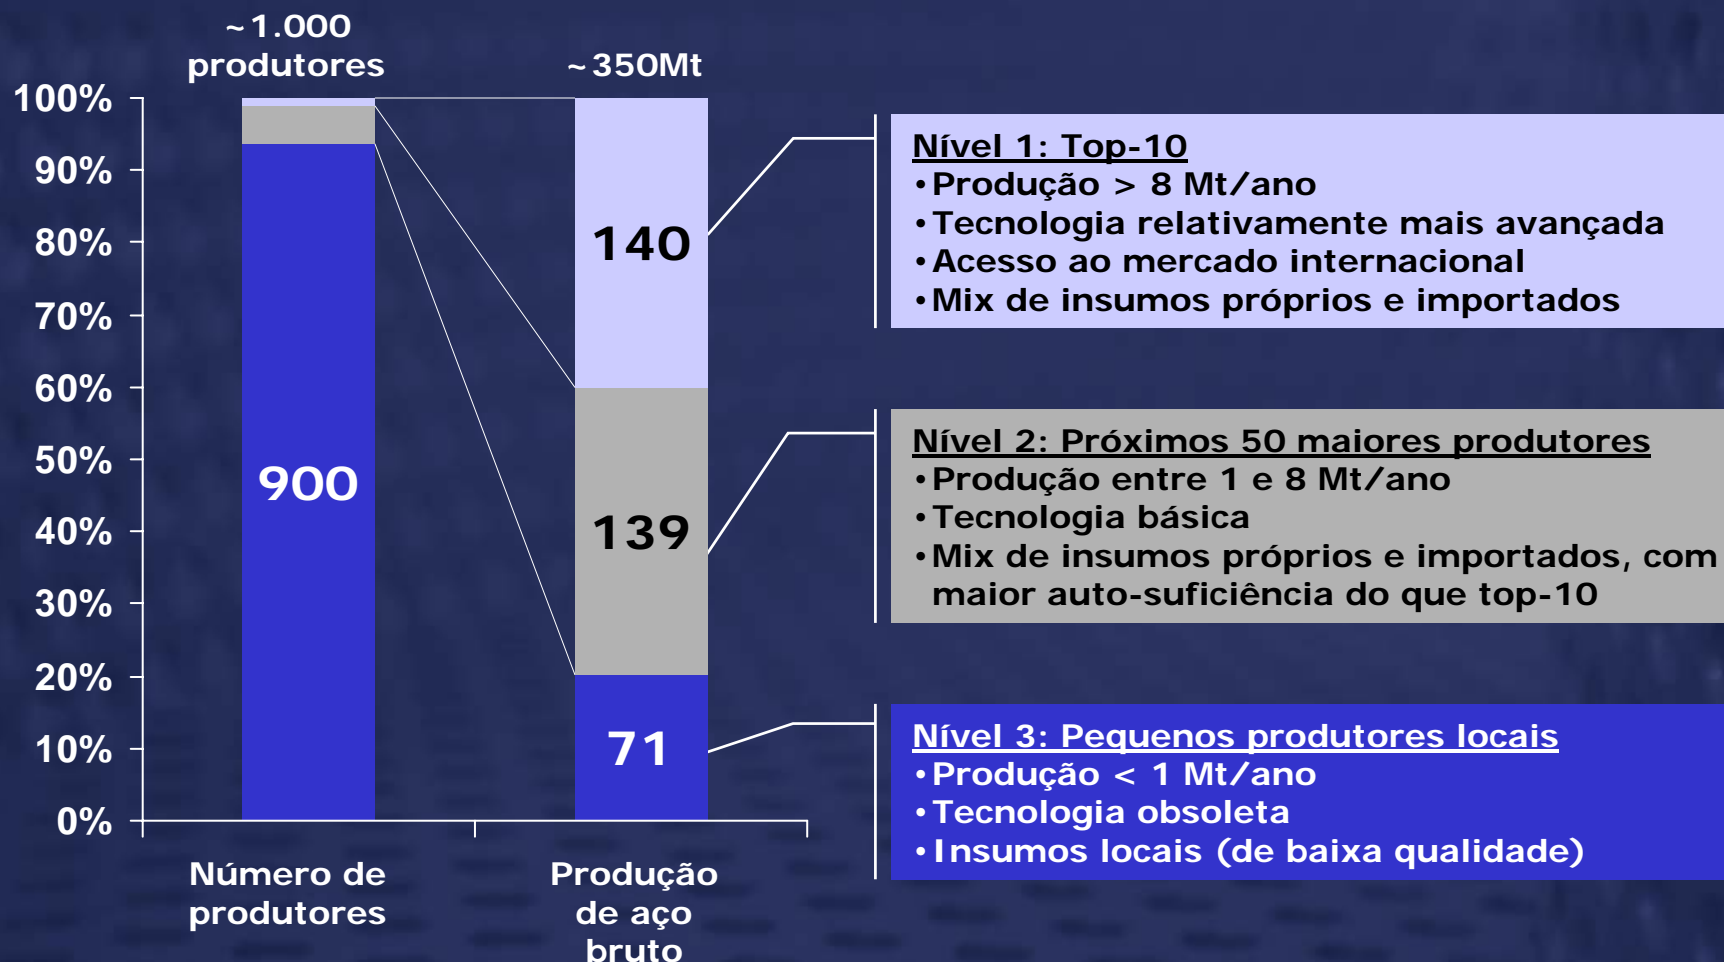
~1.000 produtores

~350Mt

100%
90%
80%
70%
60%
50%
40%
30%
20%
10%
0%

900

140

139

71

Número de produtores

Produção de aço bruto

Nível 1: Top-10
•Produção > 8 Mt/ano
•Tecnologia relativamente mais avançada
•Acesso ao mercado internacional
•Mix de insumos próprios e importados

Nível 2: Próximos 50 maiores produtores
•Produção entre 1 e 8 Mt/ano
•Tecnologia básica
•Mix de insumos próprios e importados, com maior auto-suficiência do que top-10

Nível 3: Pequenos produtores locais
•Produção < 1 Mt/ano
•Tecnologia obsoleta
•Insumos locais (de baixa qualidade)